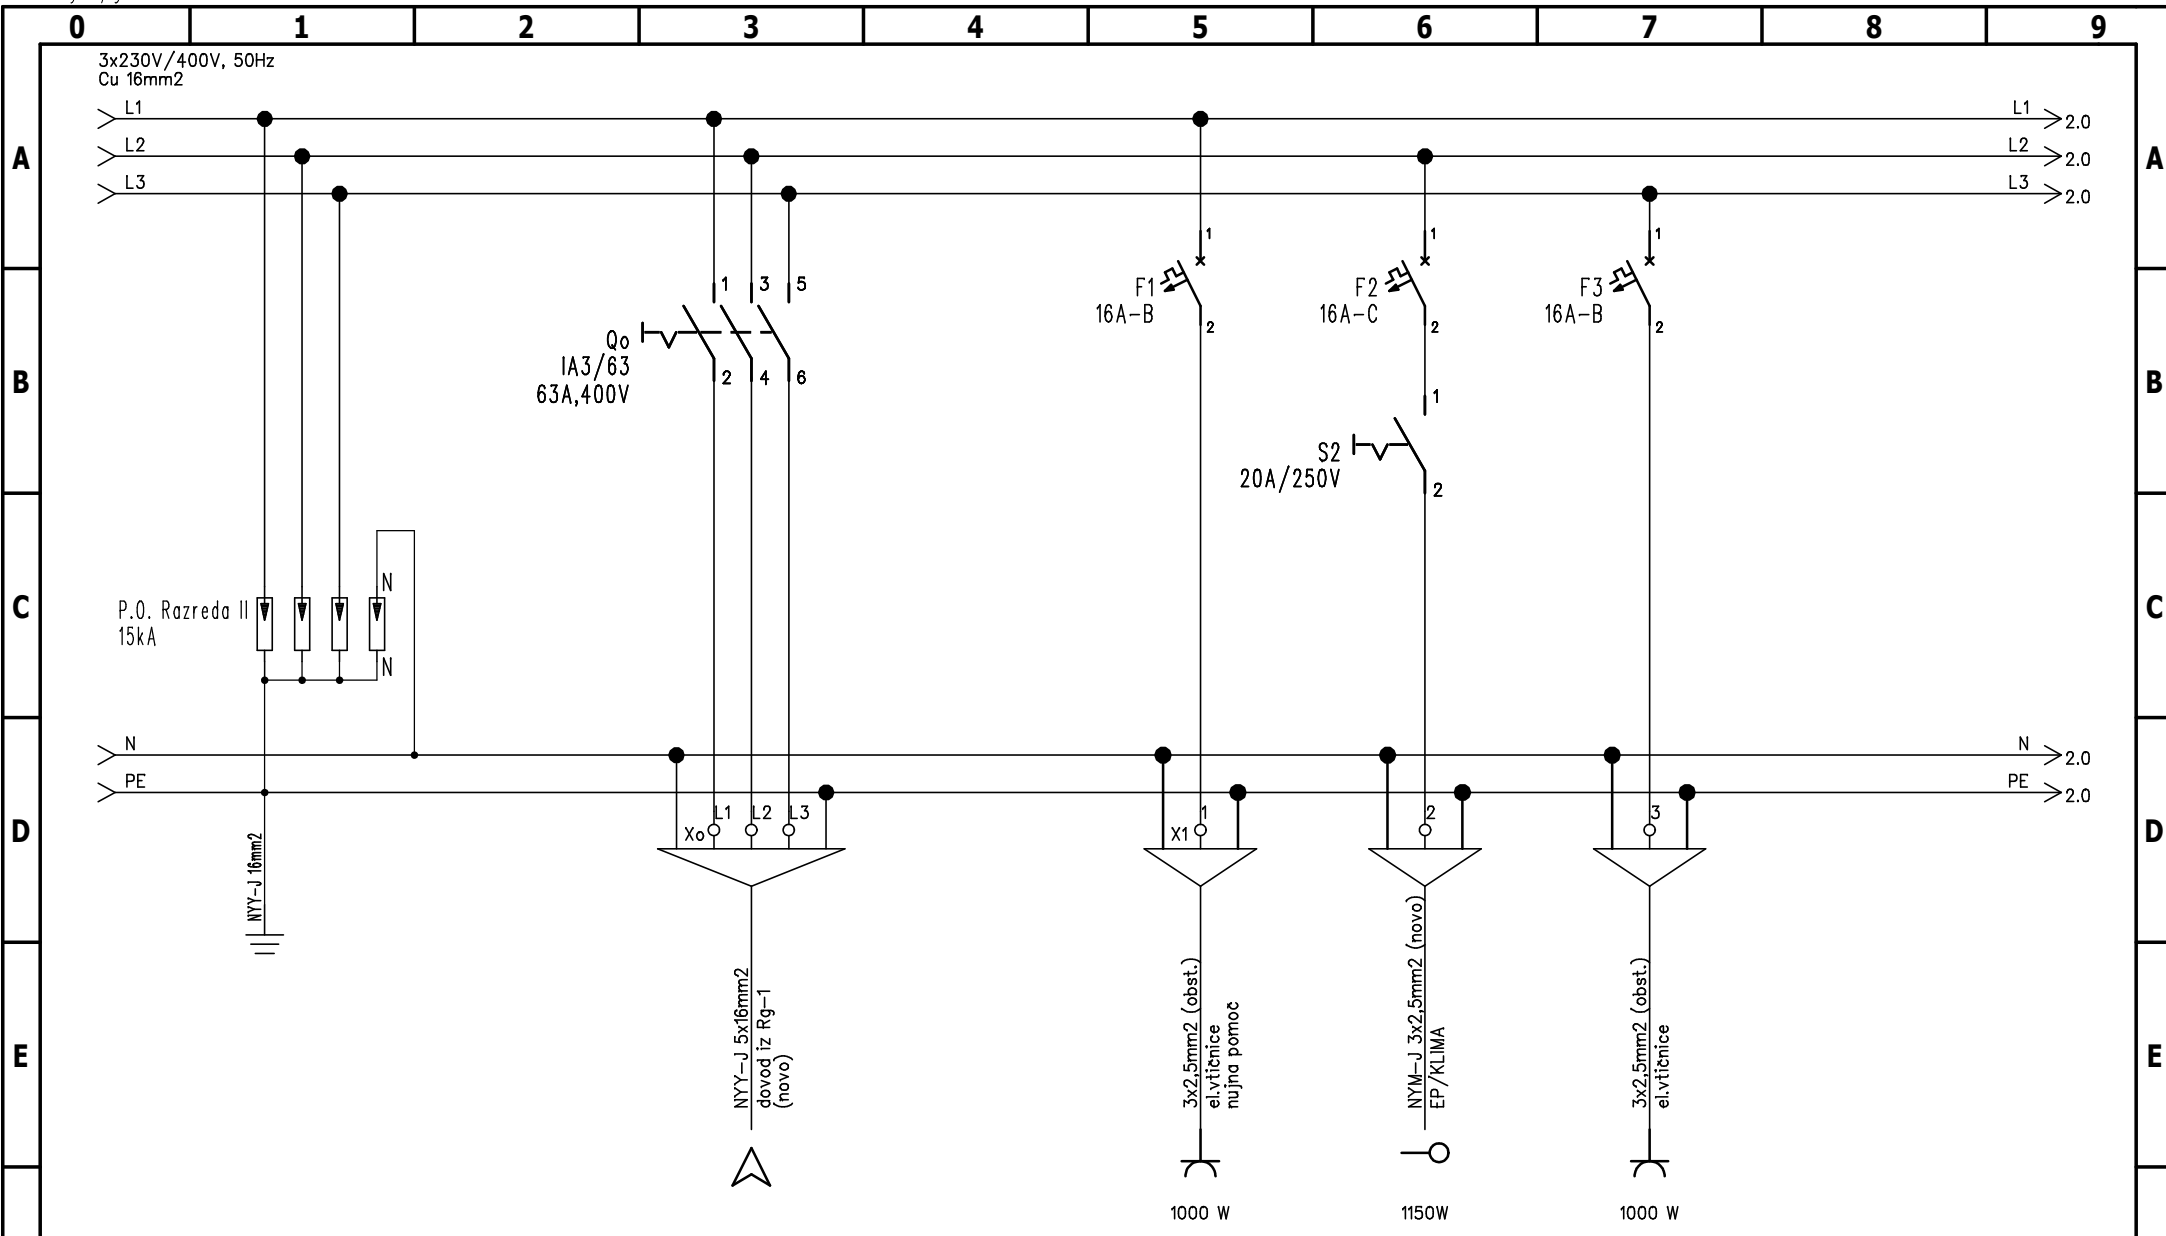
| 0 | 1 | 2 | 3 | 4 | 5 | 6 | 7 | 8 | 9 |
|---|---|---|---|---|---|---|---|---|---|

A
B
C
D
E

3x230V/400V, 50Hz
Cu 16mm2

L1
L2
L3

L1 2.0
L2 2.0
L3 2.0

1 3 5
Qo
IA3/63
63A,400V
2 4 6

1
F1
16A–B
2

1
F2
16A–C
2

1
S2
20A/250V
2

1
F3
16A–B
2

P.O. Razreda II
15kA
N
N

N
PE

N 2.0
PE 2.0

NYY–J 16mm2

Xo L1 L2 L3

X1 1

2

3

NYY–J 5x16mm2
dovod iz Rg–1
(novo)

3x2,5mm2 (obst.)
el.vtičnice
nujna pomoč

NYM–J 3x2,5mm2 (novo)
EP/KLIMA

3x2,5mm2 (obst.)
el.vtičnice

1000 W
1150W
1000 W